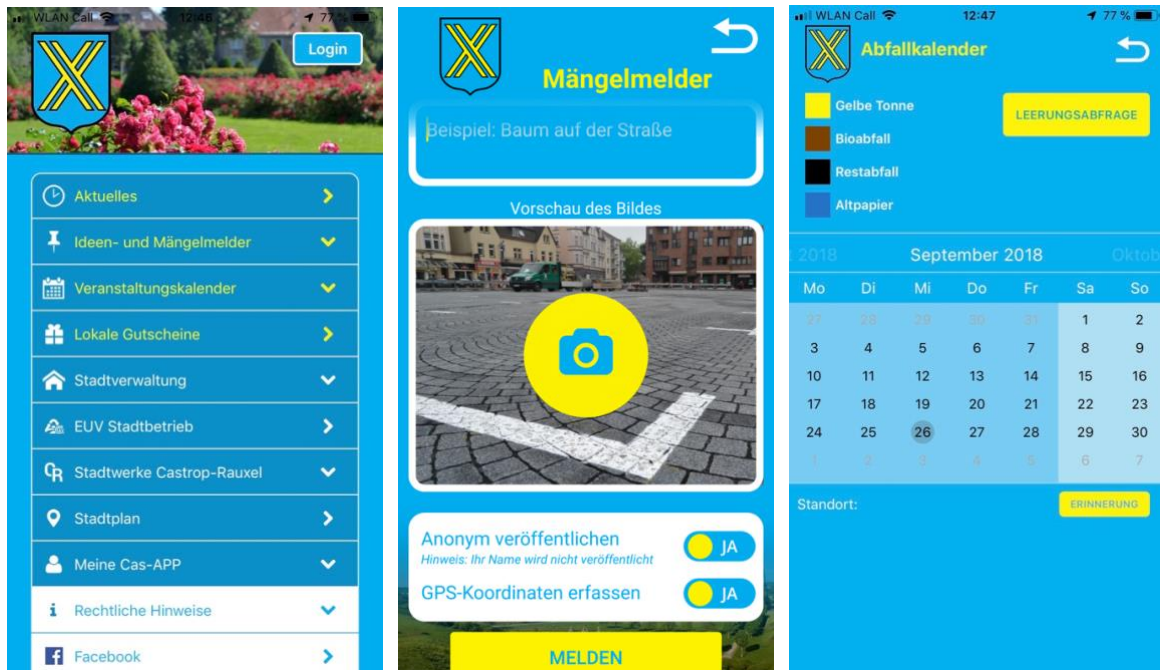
WLAN Call 12:46 77 %

Login

Aktuelles

Ideen- und Mängelmelder

Veranstaltungskalender

Lokale Gutscheine

Stadtverwaltung

EUV Stadtbetrieb

Stadtwerke Castrop-Rauxel

Stadtplan

Meine Cas-APP

Rechtliche Hinweise

Facebook

Mängelmelder

Beispiel: Baum auf der Straße

Vorschau des Bildes

Anonym veröffentlichen
Hinweis: Ihr Name wird nicht veröffentlicht
JA

GPS-Koordinaten erfassen
JA

MELDEN

WLAN Call 12:47 77 %

Abfallkalender

Gelbe Tonne
Bioabfall
Restabfall
Altpapier

LEERUNGSABFRAGE

2018 September 2018 Oktob

| Mo | Di | Mi | Do | Fr | Sa | So |
|---|---|---|---|---|---|---|
| 27 | 28 | 29 | 30 | 31 | 1 | 2 |
| 3 | 4 | 5 | 6 | 7 | 8 | 9 |
| 10 | 11 | 12 | 13 | 14 | 15 | 16 |
| 17 | 18 | 19 | 20 | 21 | 22 | 23 |
| 24 | 25 | 26 | 27 | 28 | 29 | 30 |
| 1 | 2 | 3 | 4 | 5 | 6 | 7 |

Standort:

ERINNERUNG